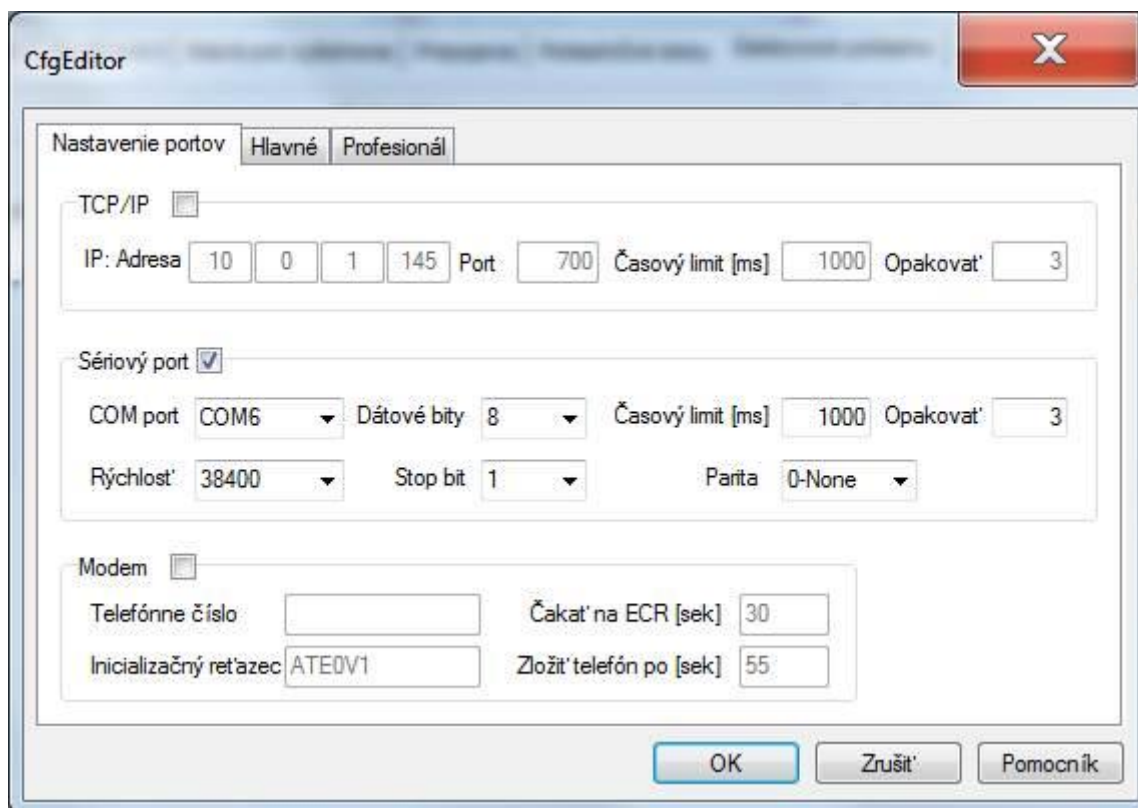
CfgEditor

Nastavenie portov | Hlavné | Profesionál

TCP/IP

IP: Adresa 10 0 1 145 Port 700 Časový limit [ms] 1000 Opakovat' 3

Sériový port

COM port COM6 Dátové bity 8 Časový limit [ms] 1000 Opakovat' 3

Rýchlost' 38400 Stop bit 1 Parita 0-None

Modem

Telefónne číslo Čakat' na ECR [sek] 30

Inicializačný ret'azec ATE0V1 Zložit' telefón po [sek] 55

OK Zrušit' Pomocník